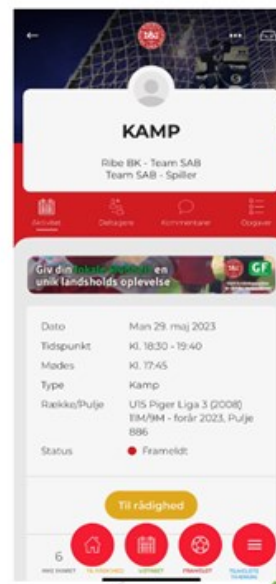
DBU

KAMP

Ribe BK - Team SAB
Team SAB - Spiller

Aktivitet
Deltagere
Kommentarer
Opgaver

Giv din lokale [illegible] en unik landsholds oplevelse

GF

| | |
|---|---|
| Dato | Man 29. maj 2023 |
| Tidspunkt | Kl. 18:30 - 19:40 |
| Mødes | Kl. 17:45 |
| Type | Kamp |
| Række/Pulje | U15 Piger Liga 3 (2008) 11M/9M - forår 2023, Pulje 886 |
| Status | Frameldt |

Til rådighed

6
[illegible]
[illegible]
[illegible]
FRAMELDT
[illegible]